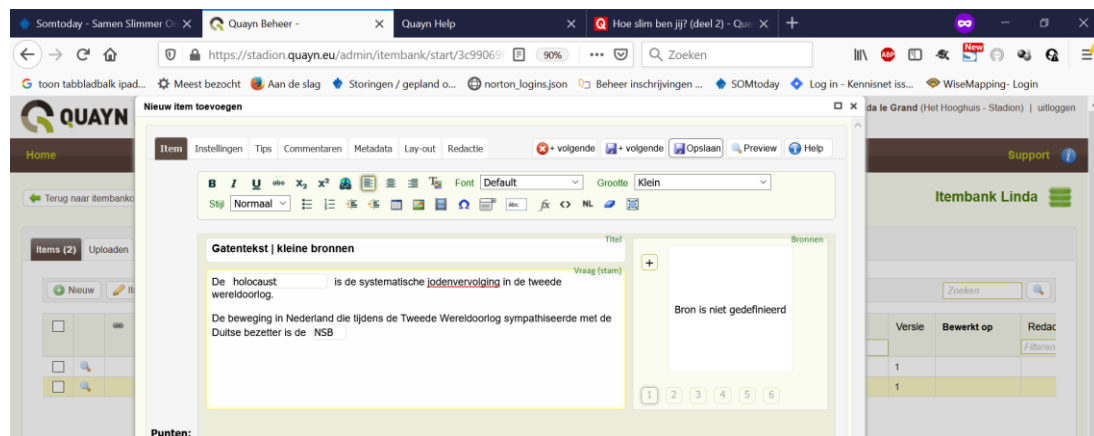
Somtoday - Samen Slimmer O × | Quayn Beheer - × | Quayn Help × | Hoe slim ben jij? (deel 2) - Qu × | +

https://stadion.quayn.eu/admin/itembank/start/3c99069 | 90% | ··· | Zoeken

toon tabbladbalk ipad... | Meest bezocht | Aan de slag | Storingen / gepland o... | norton_logins.json | Beheer inschrijvingen ... | SOMtoday | Log in - Kennisnet iss... | WiseMapping- Login

QUAYN

Nieuw item toevoegen

da le Grand (Het Hooghuis - Stadion) | uitloggen

Home

Support

Terug naar itembanko

Itembank Linda

Items (2) | Uploaden

Nieuw

Zoeken

Versie | Bewerkt op | Redac

Filteren

1

1

Item | Instellingen | Tips | Commentaren | Metadata | Lay-out | Redactie

+ volgende | + volgende | Opslaan | Preview | Help

B I U abc $x_2$ $x^2$

Font Default | Grootte Klein

Stijl Normaal

NL

Titel

Gatentekst | kleine bronnen

Bronnen

Vraag (stam)

De holocaust is de systematische jodenvervolging in de tweede wereldoorlog.

De beweging in Nederland die tijdens de Tweede Wereldoorlog sympathiseerde met de Duitse bezetter is de NSB

+

Bron is niet gedefinieerd

1 2 3 4 5 6

Punten: